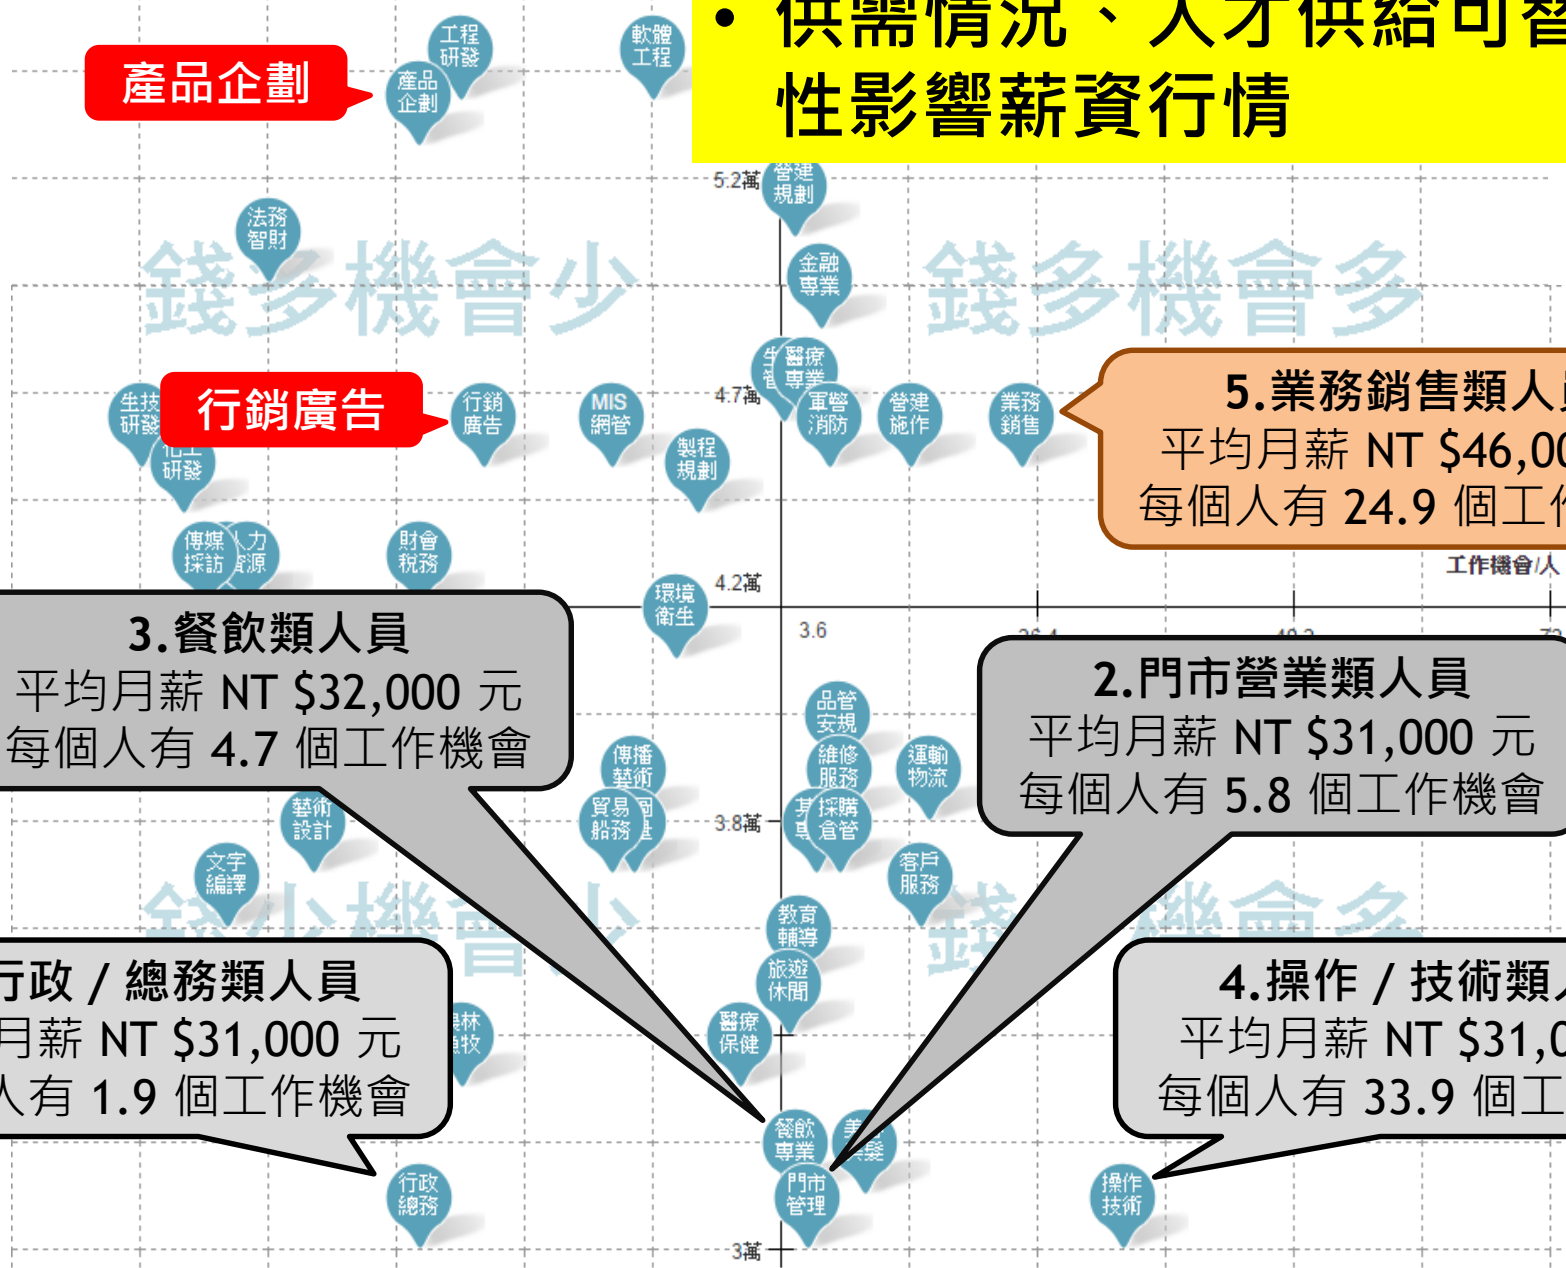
• 供需情況、人才供給可替代性影響薪資行情

產品企劃

工程研發

軟體工程

產品企劃

5.2萬

營建規劃

法務智財

錢多機會少

金融專業

錢多機會多

醫療專業

行銷廣告

生技研發

行銷廣告

MIS網管

4.7萬

軍警消防

營建施作

業務銷售

製程規劃

5.業務銷售類人員
平均月薪 NT $46,00
每個人有 24.9 個工作

化工研發

傳媒採訪

人力資源

財會稅務

4.2萬

環境衛生

工作機會/人

3.6

3.餐飲類人員
平均月薪 NT $32,000 元
每個人有 4.7 個工作機會

2.門市營業類人員
平均月薪 NT $31,000 元
每個人有 5.8 個工作機會

品管安規

傳播藝術

維修服務

運輸物流

藝術設計

貿易船務

3.8萬

採購倉管

客戶服務

文字編譯

錢少機會少

教育輔導

錢多機會多

行政／總務類人員
月薪 NT $31,000 元
人有 1.9 個工作機會

旅遊休閒

4.操作／技術類
平均月薪 NT $31,0
每個人有 33.9 個工

農林漁牧

醫療保健

餐飲專業

美髮

行政總務

門市管理

操作技術

3萬